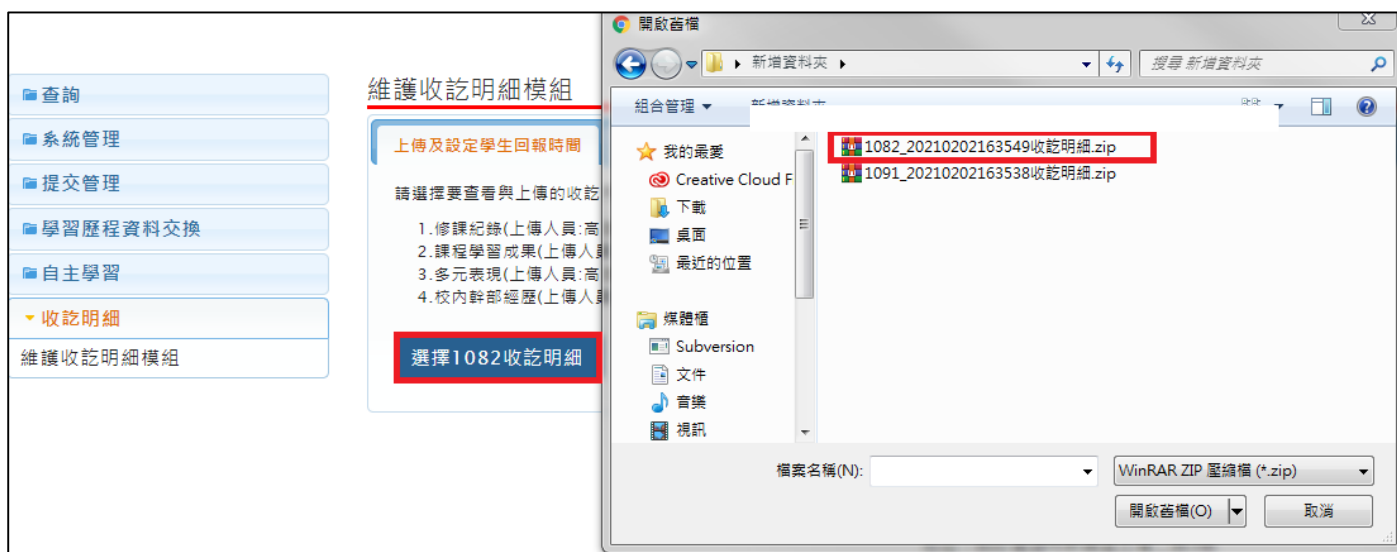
查詢
系統管理
提交管理
學習歷程資料交換
自主學習
收訖明細
維護收訖明細模組

維護收訖明細模組

上傳及設定學生回報時間

請選擇要查看與上傳的收訖

1.修課紀錄(上傳人員:高
2.課程學習成果(上傳人員
3.多元表現(上傳人員:高
4.校內幹部經歷(上傳人員

選擇1082收訖明細

開啟舊檔

新增資料夾

搜尋 新增資料夾

組合管理

我的最愛
Creative Cloud F
下載
桌面
最近的位置
媒體櫃
Subversion
文件
音樂
視訊

1082_20210202163549收訖明細.zip
1091_20210202163538收訖明細.zip

檔案名稱(N):
WinRAR ZIP 壓縮檔 (*.zip)
開啟舊檔(O)
取消